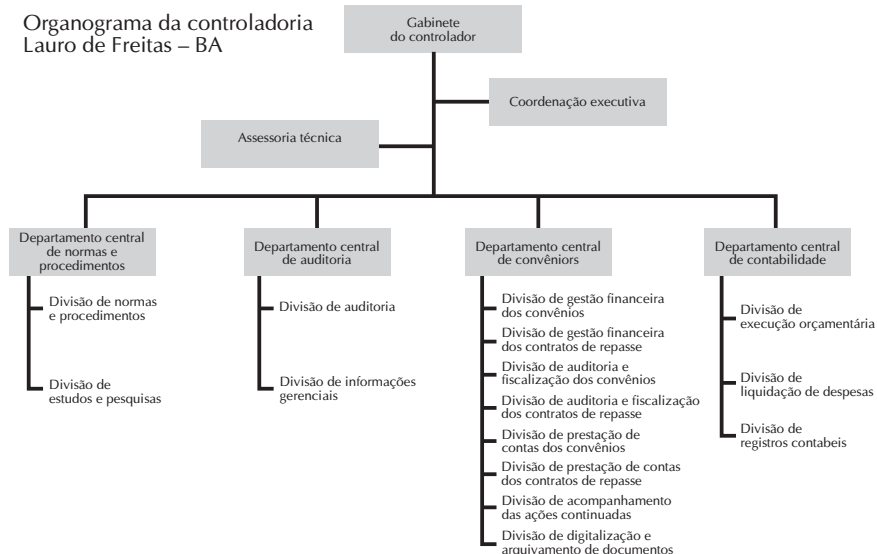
Organograma da controladoria
Lauro de Freitas – BA

Gabinete do controlador

Coordenação executiva

Assessoria técnica

Departamento central de normas e procedimentos

Divisão de normas e procedimentos

Divisão de estudos e pesquisas

Departamento central de auditoria

Divisão de auditoria

Divisão de informações gerenciais

Departamento central de convênios

Divisão de gestão financeira dos convênios

Divisão de gestão financeira dos contratos de repasse

Divisão de auditoria e fiscalização dos convênios

Divisão de auditoria e fiscalização dos contratos de repasse

Divisão de prestação de contas dos convênios

Divisão de prestação de contas dos contratos de repasse

Divisão de acompanhamento das ações continuadas

Divisão de digitalização e arquivamento de documentos

Departamento central de contabilidade

Divisão de execução orçamentária

Divisão de liquidação de despesas

Divisão de registros contabeis